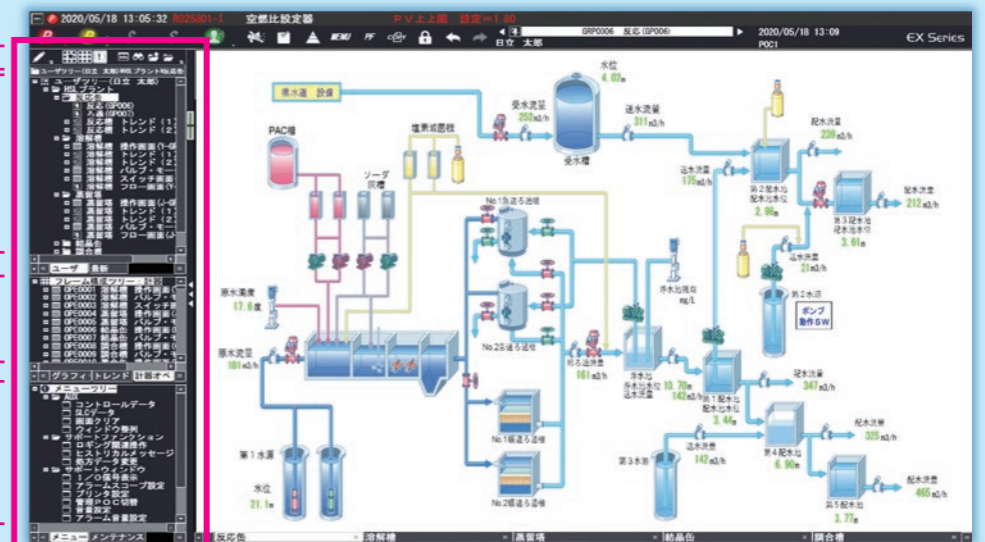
2020/05/18 13:05:32 R025801-1 空燃比設定器 PV上上限 設定=1.80

GRP0006 反応(GP006)
日立 太郎
2020/05/18 13:09
P0C1
EX Series

ユーザツリー(日立 太郎)
HSLプラント
反応
反応(GP006)
入曲(GP007)
反応槽 トレンド(1)
反応槽 トレンド(2)
溶解槽
溶解槽 操作画面
溶解槽 トレンド(1)
溶解槽 トレンド(2)
溶解槽 バルブ・モ
溶解槽 スイッチ画
溶解槽 フロー画面
濃縮槽
濃縮槽 操作画面
濃縮槽 トレンド(1)
濃縮槽 トレンド(2)
濃縮槽 バルブ・モ
濃縮槽 スイッチ画
濃縮槽 フロー画面
結晶缶
調合槽
ユーザ 最新
プレーン表示ツリー
OPE0001 溶解槽 操作画面
OPE0002 溶解槽 バルブ
OPE0003 溶解槽 スイッチ
OPE0004 濃縮槽 操作画面
OPE0005 濃縮槽 バルブ
OPE0006 結晶缶 操作画面
OPE0007 結晶缶 バルブ
OPE0008 調合槽 操作画面
OPE0009 調合槽 バルブ
グラフィ トレンド 計器オペ
メニューツリー
AUX
コントロールデータ
SLCデータ
画面クリア
ウィンドウ整列
サポートファンクション
ロギング関連操作
ヒストリカルメッセージ
会力データ表示
サポートウィンドウ
1/0信号表示
アラームスコープ設定
プリンタ設定
警報POC切替
音量設定
アラーム音量設定
メニュー メンテナンス

県水道 設備
PAC槽
塩素滅菌設
ソーダ
貯槽
受水流量
252 m3/h
水位
4.05 m
受水槽
送水流量
311 m3/h
配水流量
239 m3/h
送水流量
175 m3/h
第2配水池
配水池水位
2.99 m
配水流量
212 m3/h
第3配水池
配水池水位
3.61 m
送水流量
211 m3/h
第2水池
ポンプ
動作SW
No.1急速ろ過槽
No.2急速ろ過槽
原水濁度
17.6 度
原水流量
181 m3/h
浄水池残留塩
mg/L
ろ過流量
161 m3/h
浄水池
浄水池水位
送水流量
10.70 m
142 m3/h
第1配水池
配水池水位
3.46 m
配水流量
347 m3/h
No.1緩速ろ過槽
No.2緩速ろ過槽
送水流量
142 m3/h
第3水池
第4配水池
6.90 m
配水流量
325 m3/h
第5配水池
3.77 m
配水流量
465 m3/h
第1水源
水位
21.1 m
反応缶
溶解槽
濃縮槽
結晶缶
調合槽